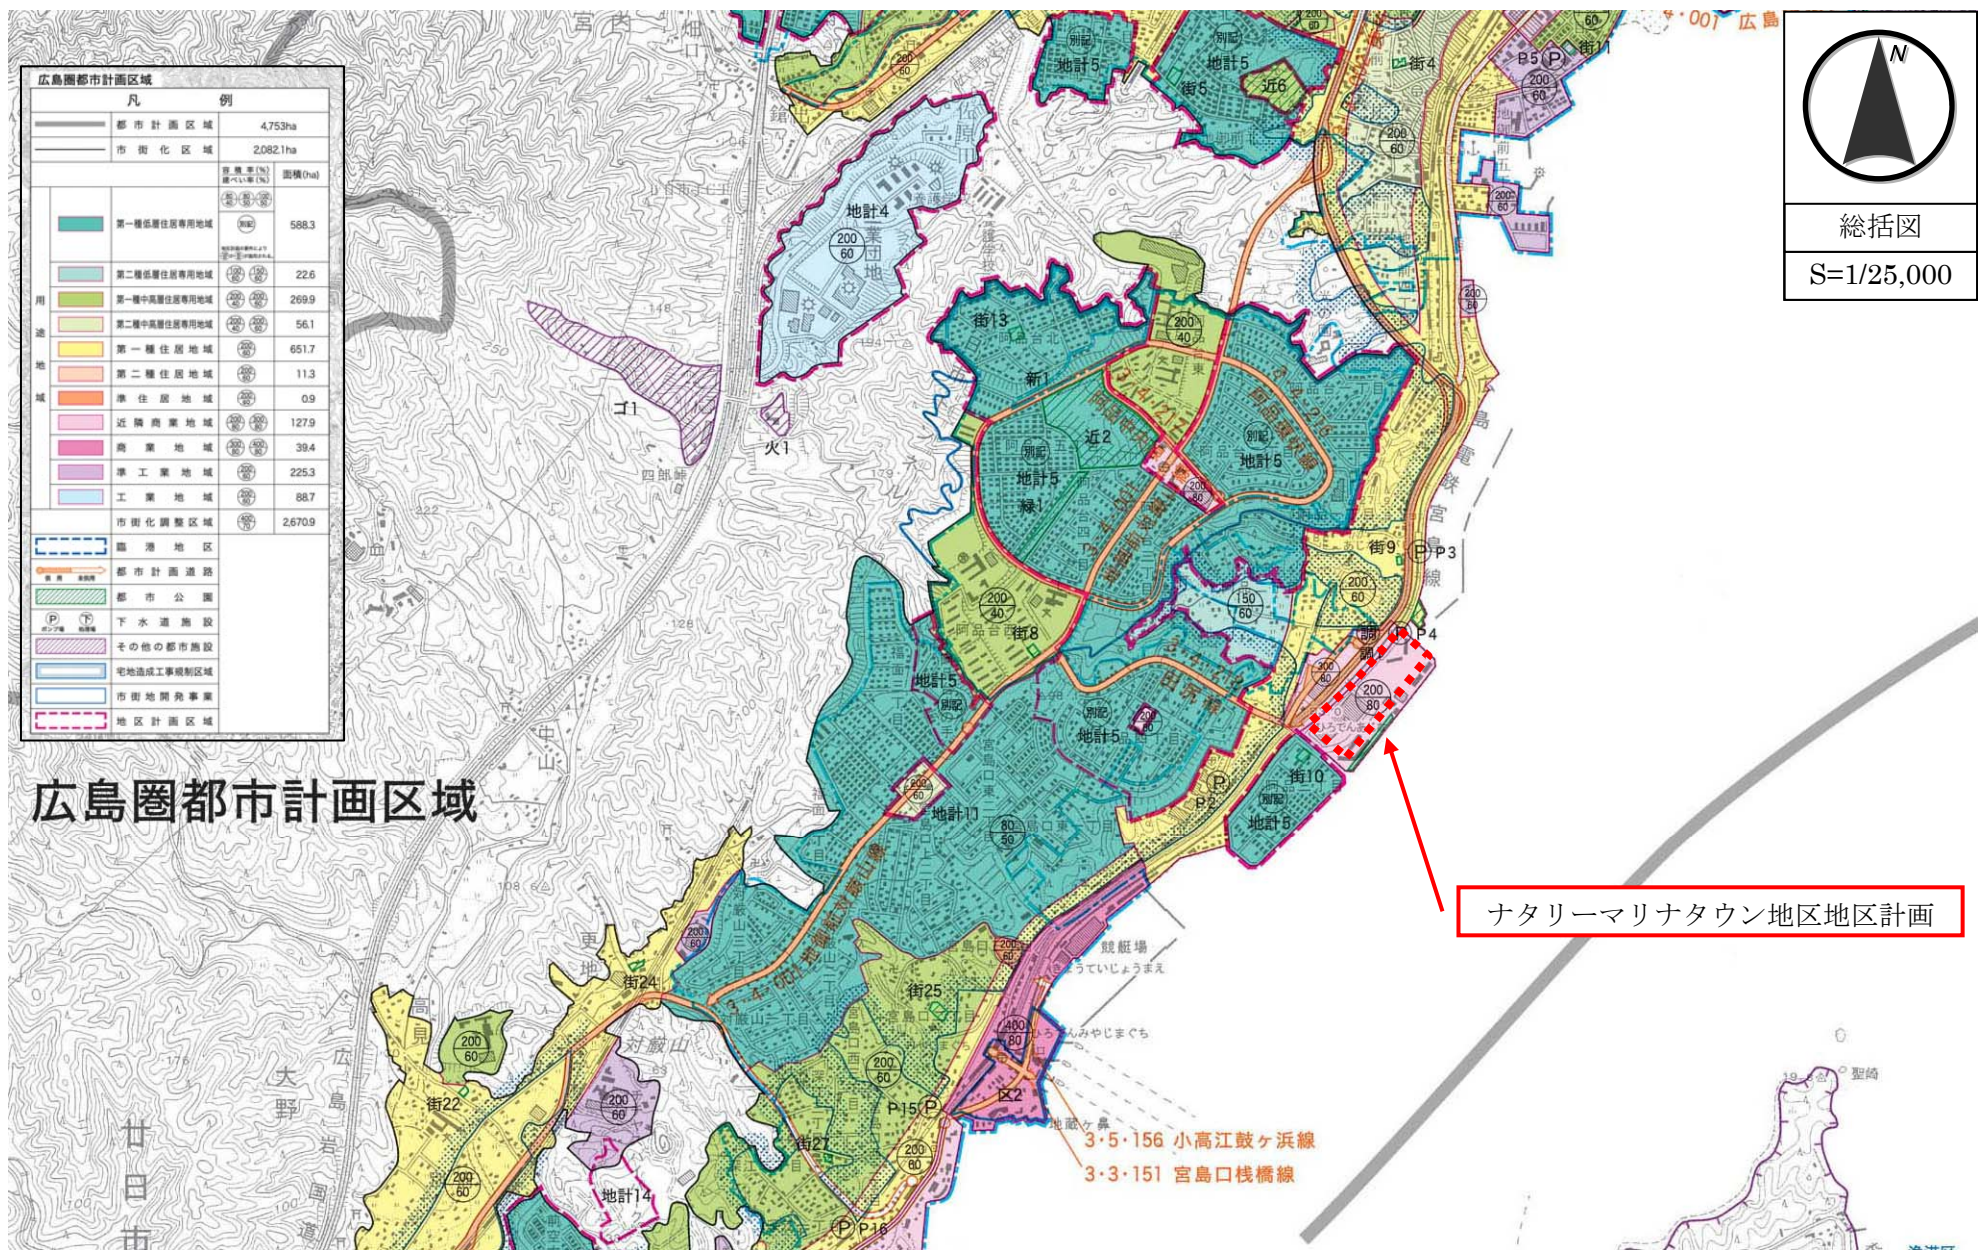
広島圏都市計画区域

| 凡 | 例 | |
|---|---|---|
| 都市計画区域 | 4,753ha | |
| 市街化区域 | 2,082.1ha | |
| | 容積率(%) 建ぺい率(%) | 面積(ha) |
| 第一種低層住居専用地域 | | 588.3 |
| 第二種低層住居専用地域 | | 22.6 |
| 第一種中高層住居専用地域 | | 269.9 |
| 第二種中高層住居専用地域 | | 56.1 |
| 第一種住居地域 | | 651.7 |
| 第二種住居地域 | | 11.3 |
| 準住居地域 | | 0.9 |
| 近隣商業地域 | | 127.9 |
| 商業地域 | | 39.4 |
| 準工業地域 | | 225.3 |
| 工業地域 | | 88.7 |
| 市街化調整区域 | | 2,670.9 |
| 臨港地区 | | |
| 都市計画道路 | | |
| 都市公園 | | |
| 下水道施設 | | |
| その他の都市施設 | | |
| 宅地造成工事規制区域 | | |
| 市街地開発事業 | | |
| 地区計画区域 | | |

広島圏都市計画区域

総括図
S=1/25,000

ナタリーマリナタウン地区地区計画

地計4 地計5 地計5 街5 近6 街4 P5 街11 街13 新1 近2 地計5 緑1 地計5 街9 P3 P4 街8 地計5 地計5 街10 地計5 P2 地計11 ゴ1 火1 街24 街25 街22 区2 地計14 街21 P15 P16

200/60 200/40 150/60 300/80 200/80 80/50 400/80

3・5・156 小高江鼓ヶ浜線
3・3・151 宮島口桟橋線
競艇場
聖崎